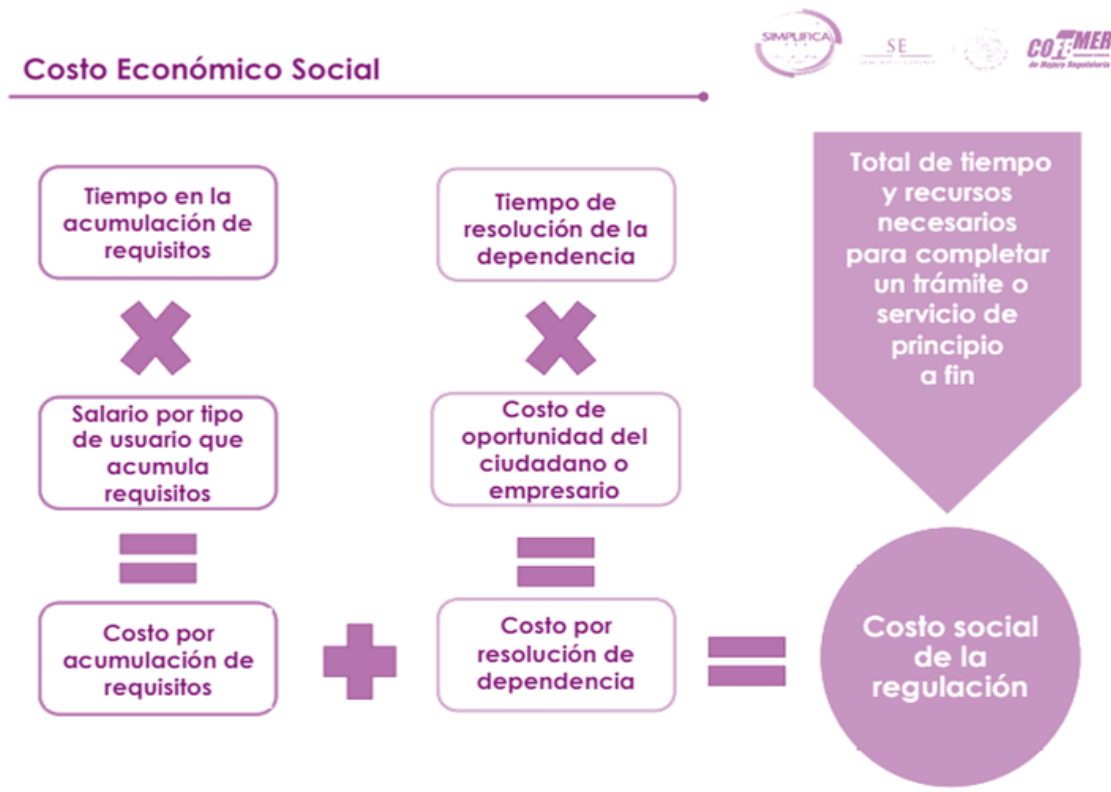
Costo Económico Social

SIMPLIFICA SE COFEMER de Mejora Regulatoria

Tiempo en la acumulación de requisitos

Salario por tipo de usuario que acumula requisitos

Costo por acumulación de requisitos

Tiempo de resolución de la dependencia

Costo de oportunidad del ciudadano o empresario

Costo por resolución de dependencia

Total de tiempo y recursos necesarios para completar un trámite o servicio de principio a fin

Costo social de la regulación